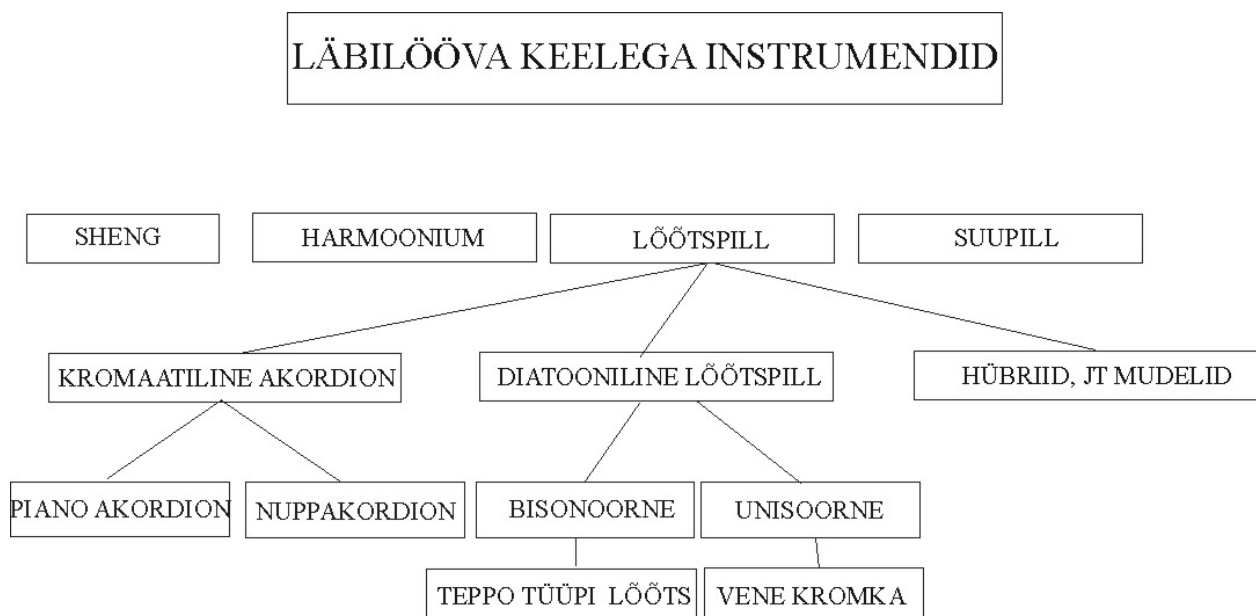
LÄBILÖÖVA KEELEGA INSTRUMENDID

SHENG

HARMOONIUM

LÕÕTSPILL

SUUPILL

KROMAATILINE AKORDION

DIATOONILINE LÕÕTSPILL

HÜBRIID, JT MUDELID

PIANO AKORDION

NUPPAKORDION

BISONOORNE

UNISOORNE

TEPPO TÜÜPI LÕÕTS

VENE KROMKA